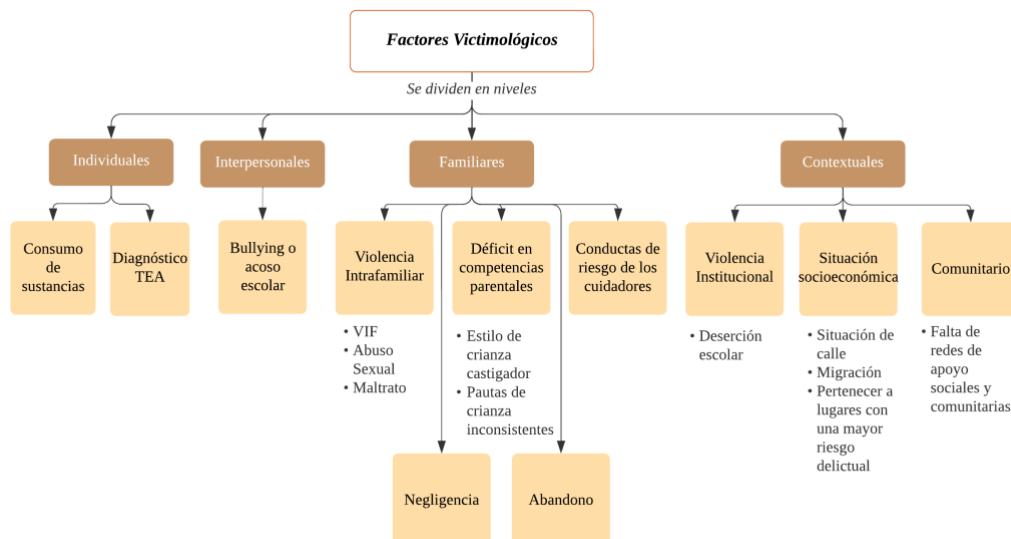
Factores Victimológicos

Se dividen en niveles

Individuales

Consumo de sustancias

Diagnóstico TEA

Interpersonales

Bullying o acoso escolar

Familiares

Violencia Intrafamiliar

• VIF
• Abuso Sexual
• Maltrato

Déficit en competencias parentales

• Estilo de crianza castigador
• Pautas de crianza inconsistentes

Conductas de riesgo de los cuidadores

Negligencia

Abandono

Contextuales

Violencia Institucional

• Deserción escolar

Situación socioeconómica

• Situación de calle
• Migración
• Pertenecer a lugares con una mayor riesgo delictual

Comunitario

• Falta de redes de apoyo sociales y comunitarias